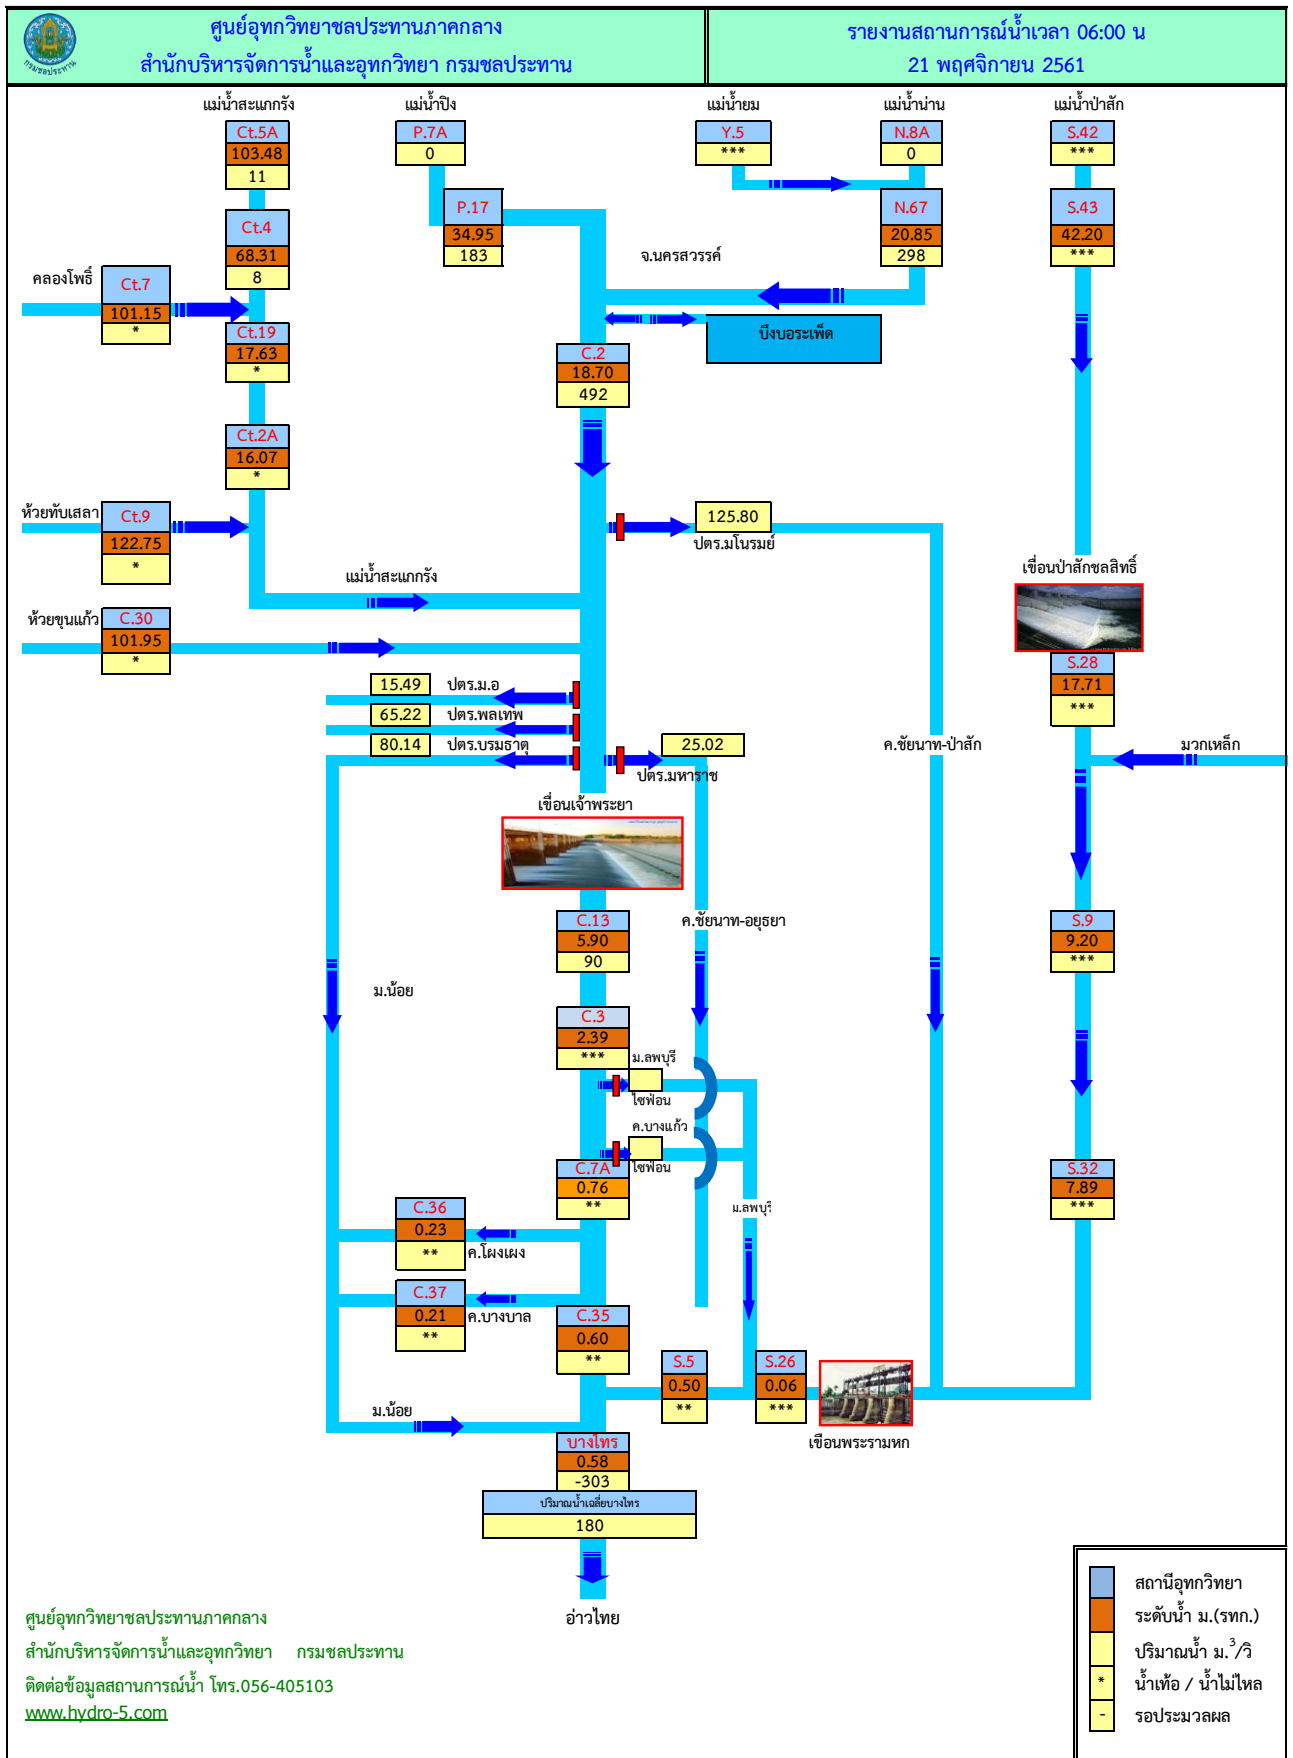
ศูนย์อุทกวิทยาชลประทานภาคกลาง
สำนักบริหารจัดการน้ำและอุทกวิทยา กรมชลประทาน

รายงานสถานการณ์น้ำเวลา 06:00 น
21 พฤศจิกายน 2561

แม่น้ำสะแกกรัง
Ct.5A
103.48
11

แม่น้ำปิง
P.7A
0

แม่น้ำยม
Y.5
***

แม่น้ำน่าน
N.8A
0

แม่น้ำป่าสัก
S.42
***

P.17
34.95
183

N.67
20.85
298

S.43
42.20
***

Ct.4
68.31
8

จ.นครสวรรค์

คลองโพธิ์
Ct.7
101.15
*

Ct.19
17.63
*

บึงบอระเพ็ด

C.2
18.70
492

Ct.2A
16.07
*

ห้วยทับเสลา
Ct.9
122.75
*

125.80
ปตร.มโนรมย์

เขื่อนป่าสักชลสิทธิ์

แม่น้ำสะแกกรัง

ห้วยขุนแก้ว
C.30
101.95
*

S.28
17.71
***

15.49 ปตร.ม.อ
65.22 ปตร.พลเทพ
80.14 ปตร.บรมธาตุ
25.02
ปตร.มหาราช

ค.ชัยนาท-ป่าสัก

มวกเหล็ก

เขื่อนเจ้าพระยา

C.13
5.90
90

ค.ชัยนาท-อยุธยา

S.9
9.20
***

ม.น้อย

C.3
2.39
***

ม.ลพบุรี
ไซฟอน
ค.บางแก้ว
C.7A
0.76
**
ไซฟอน

S.32
7.89
***

C.36
0.23
**
ค.โผงเผง

ม.ลพบุรี

C.37
0.21
**
ค.บางบาล

C.35
0.60
**

S.5
0.50
**

S.26
0.06
***

เขือนพระรามหก

ม.น้อย

บางไทร
0.58
-303
ปริมาณน้ำเฉลี่ยบางไทร
180

อ่าวไทย

ศูนย์อุทกวิทยาชลประทานภาคกลาง
สำนักบริหารจัดการน้ำและอุทกวิทยา กรมชลประทาน
ติดต่อข้อมูลสถานการณ์น้ำ โทร.056-405103
www.hydro-5.com

สถานีอุทกวิทยา
ระดับน้ำ ม.(รทก.)
ปริมาณน้ำ ม.$^3$/วิ
* น้ำเท้อ / น้ำไม่ไหล
- รอประมวลผล